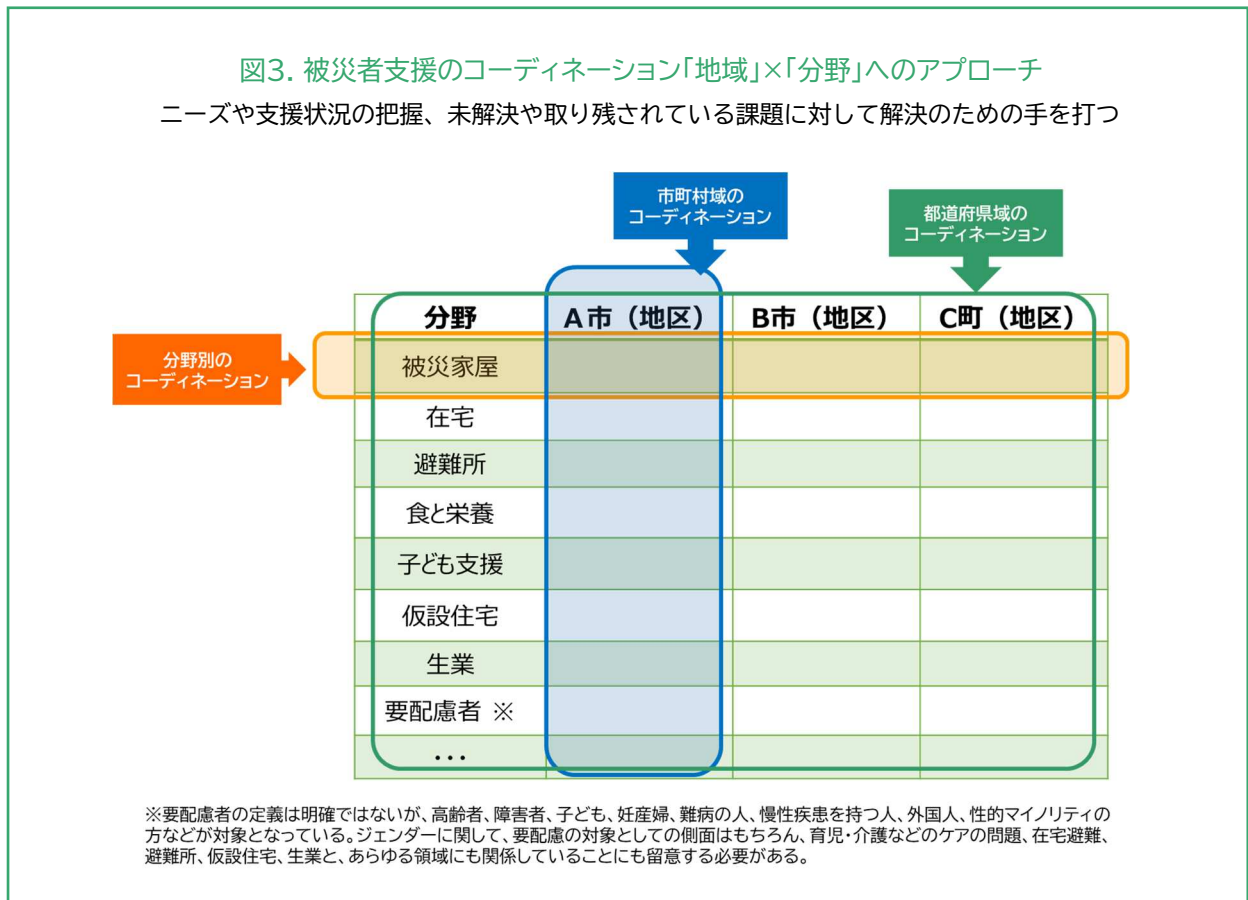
図3. 被災者支援のコーディネーション「地域」×「分野」へのアプローチ
ニーズや支援状況の把握、未解決や取り残されている課題に対して解決のための手を打つ

市町村域のコーディネーション

都道府県域のコーディネーション

分野別のコーディネーション

| 分野 | A市（地区） | B市（地区） | C町（地区） |
|---|---|---|---|
| 被災家屋 | | | |
| 在宅 | | | |
| 避難所 | | | |
| 食と栄養 | | | |
| 子ども支援 | | | |
| 仮設住宅 | | | |
| 生業 | | | |
| 要配慮者 ※ | | | |
| ・・・ | | | |

※要配慮者の定義は明確ではないが、高齢者、障害者、子ども、妊産婦、難病の人、慢性疾患を持つ人、外国人、性的マイノリティの方などが対象となっている。ジェンダーに関して、要配慮の対象としての側面はもちろん、育児・介護などのケアの問題、在宅避難、避難所、仮設住宅、生業と、あらゆる領域にも関係していることにも留意する必要がある。